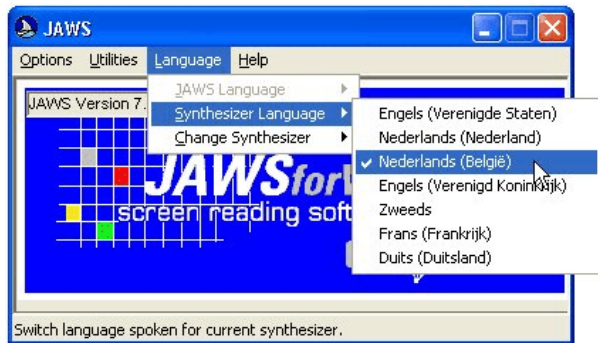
JAWS

Options Utilities Language Help

JAWS Language
Synthesizer Language
Change Synthesizer

Engels (Verenigde Staten)
Nederlands (Nederland)
Nederlands (België)
Engels (Verenigd Koninkrijk)
Zweeds
Frans (Frankrijk)
Duits (Duitsland)

JAWS Version 7.

JAWSforW

screen reading soft

Switch language spoken for current synthesizer.